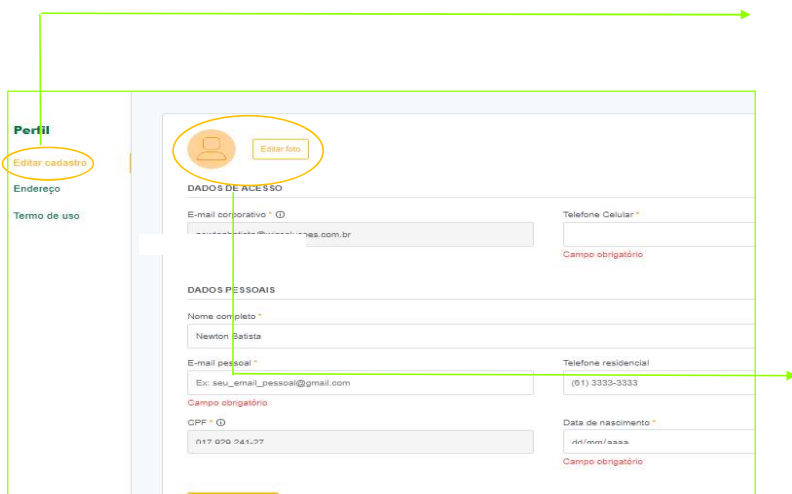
Perfil

Editar cadastro

Endereço

Termo de uso

Editar foto

DADOS DE ACESSO

E-mail corporativo * ⓘ

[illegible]es.com.br

Telefone Celular *

Campo obrigatório

DADOS PESSOAIS

Nome completo *

Newton Batista

E-mail pessoal *

Ex: seu_email_pessoal@gmail.com

Campo obrigatório

Telefone residencial

(61) 3333-3333

CPF * ⓘ

017.929.241-27

Data de nascimento *

dd/mm/aaaa

Campo obrigatório